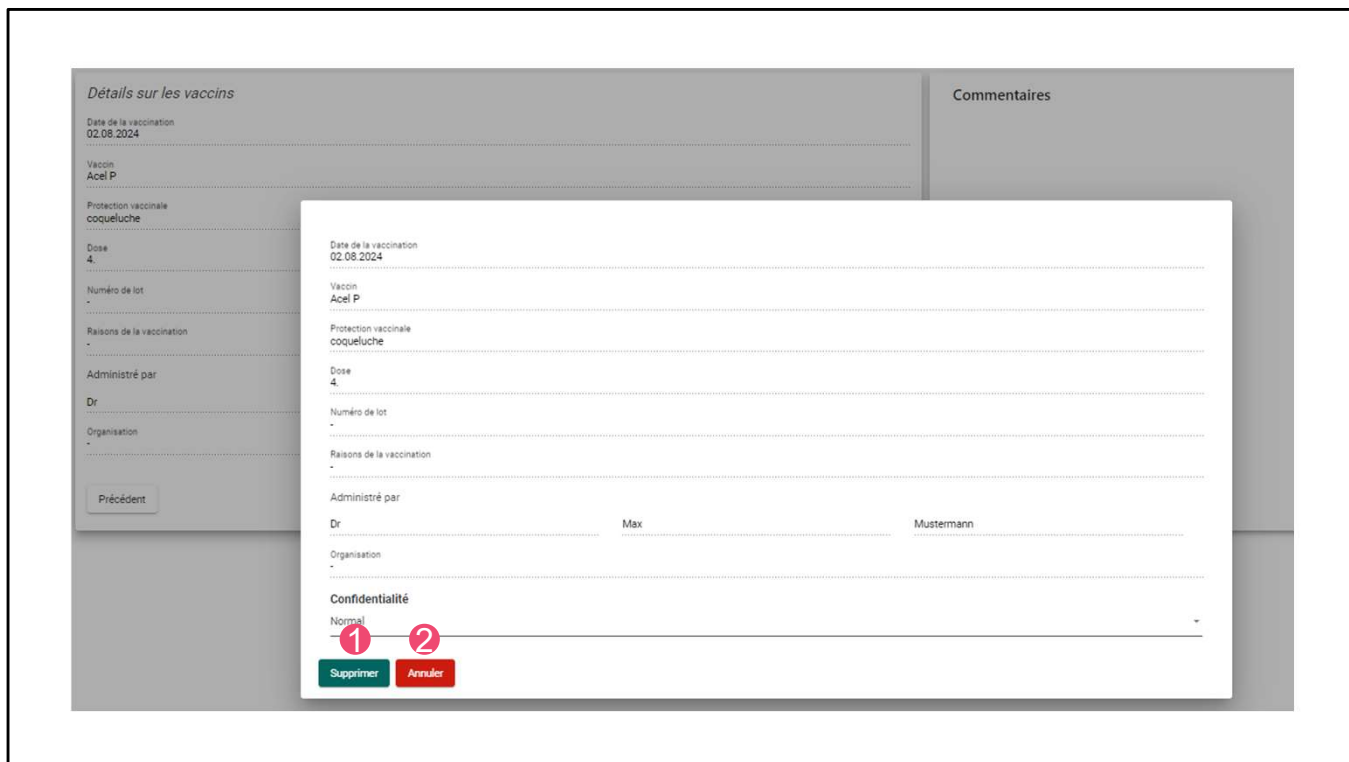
Détails sur les vaccins

Date de la vaccination
02.08.2024

Vaccin
Acel P

Protection vaccinale
coqueluche

Dose
4.

Numéro de lot
-

Raisons de la vaccination
-

Administré par

Dr

Organisation
-

Précédent

Commentaires

Date de la vaccination
02.08.2024

Vaccin
Acel P

Protection vaccinale
coqueluche

Dose
4.

Numéro de lot
-

Raisons de la vaccination
-

Administré par

Dr Max Mustermann

Organisation
-

Confidentialité

Normal

1 2

Supprimer Annuler